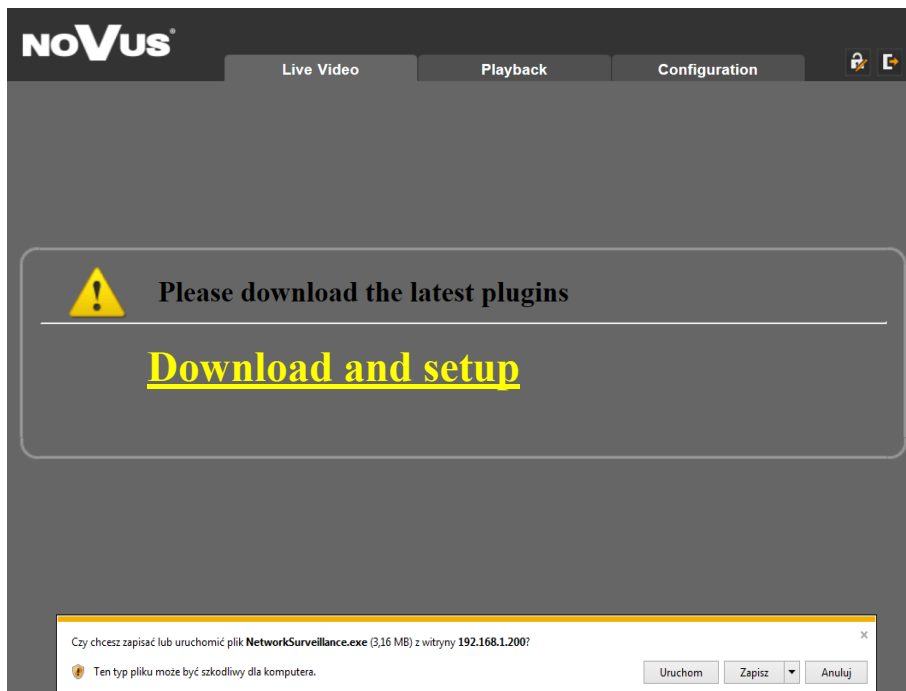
NOVUS®

Live Video

Playback

Configuration

Please download the latest plugins

Download and setup

Czy chcesz zapisać lub uruchomić plik NetworkSurveillance.exe (3,16 MB) z witryny 192.168.1.200?

×

Ten typ pliku może być szkodliwy dla komputera.

Uruchom

Zapisz

Anuluj